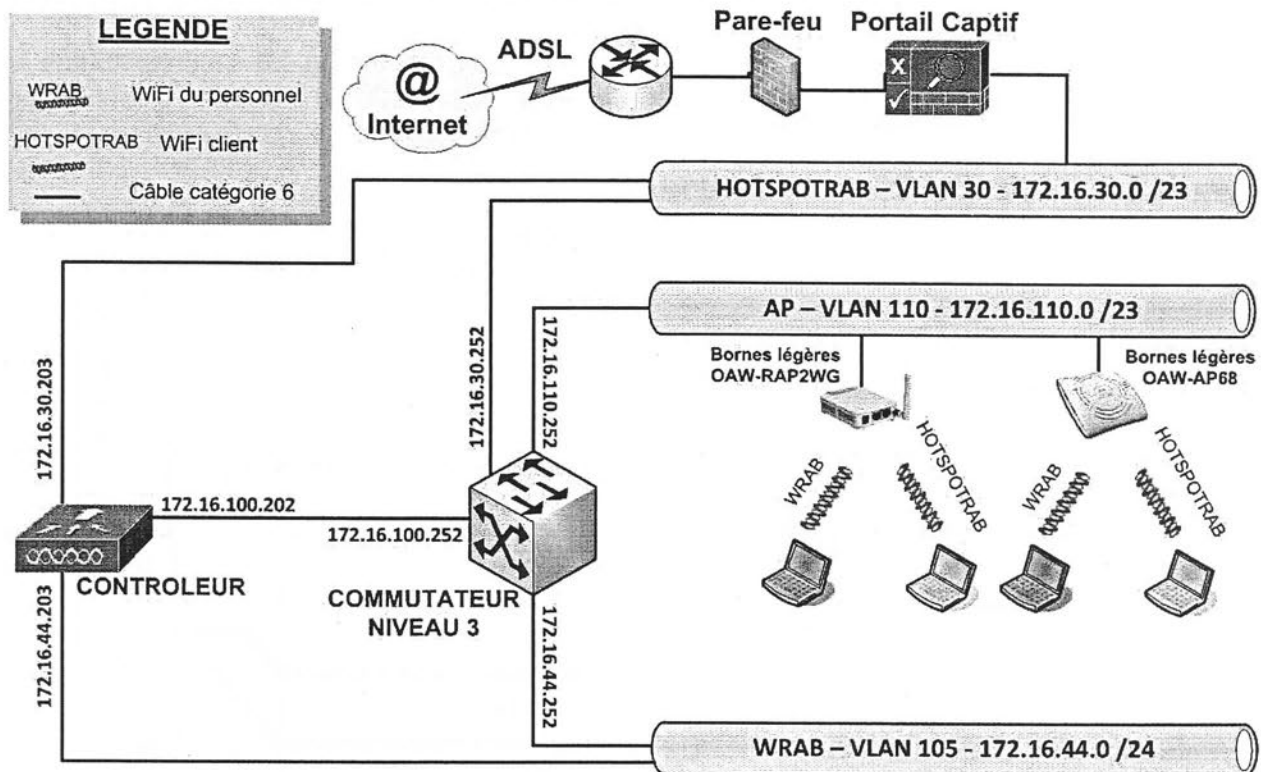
LEGENDE

WRAB WiFi du personnel

HOTSPOTRAB WiFi client

Câble catégorie 6

@ Internet

ADSL

Pare-feu

Portail Captif

HOTSPOTRAB – VLAN 30 - 172.16.30.0 /23

AP – VLAN 110 - 172.16.110.0 /23

Bornes légères OAW-RAP2WG

Bornes légères OAW-AP68

172.16.30.203

172.16.30.252

172.16.110.252

WRAB

HOTSPOTRAB

WRAB

HOTSPOTRAB

172.16.100.202

172.16.100.252

CONTROLEUR

COMMUTATEUR NIVEAU 3

172.16.44.203

172.16.44.252

WRAB – VLAN 105 - 172.16.44.0 /24